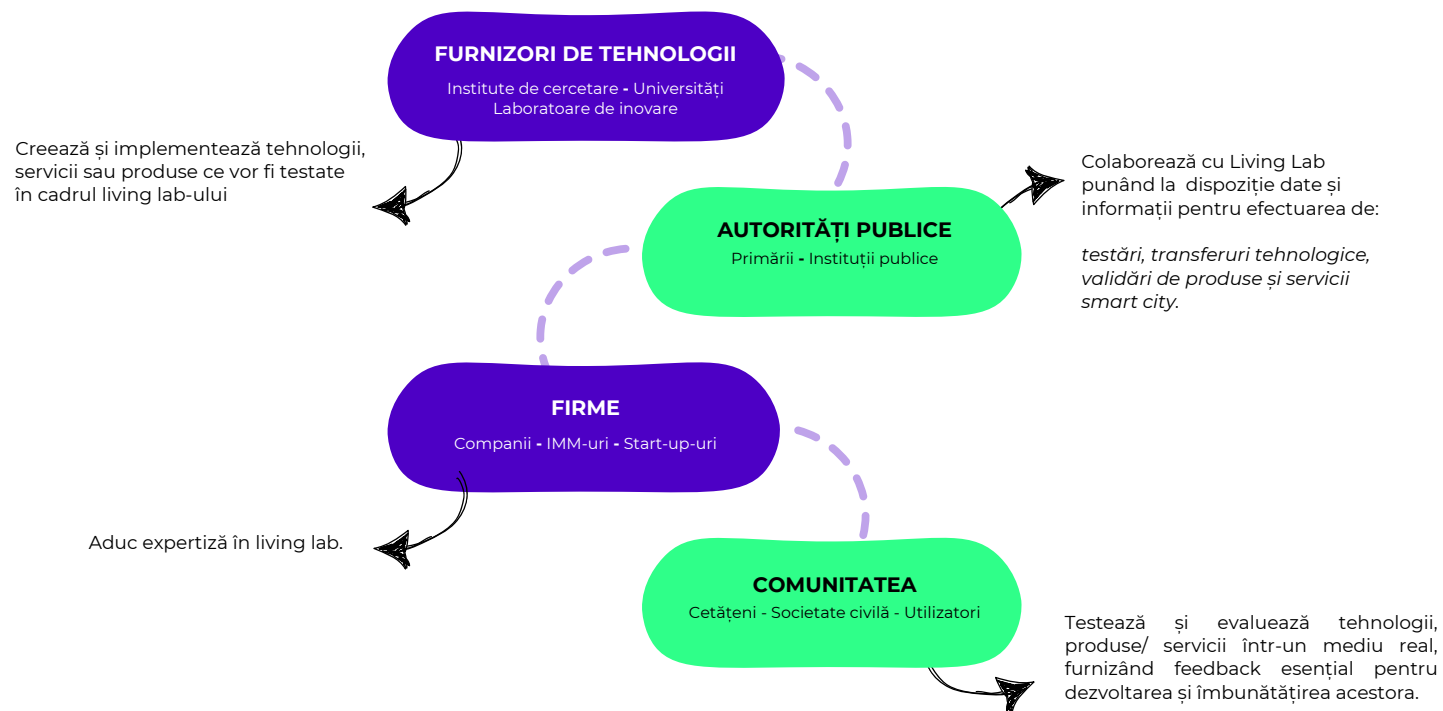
FURNIZORI DE TEHNOLOGII

Institute de cercetare - Universități
Laboratoare de inovare

Creează și implementează tehnologii, servicii sau produse ce vor fi testate în cadrul living lab-ului

AUTORITĂȚI PUBLICE

Primării - Instituții publice

Colaborează cu Living Lab punând la dispoziție date și informații pentru efectuarea de:

*testări, transferuri tehnologice, validări de produse și servicii smart city.*

FIRME

Companii - IMM-uri - Start-up-uri

Aduc expertiză în living lab.

COMUNITATEA

Cetățeni - Societate civilă - Utilizatori

Testează și evaluează tehnologii, produse/ servicii într-un mediu real, furnizând feedback esențial pentru dezvoltarea și îmbunătățirea acestora.